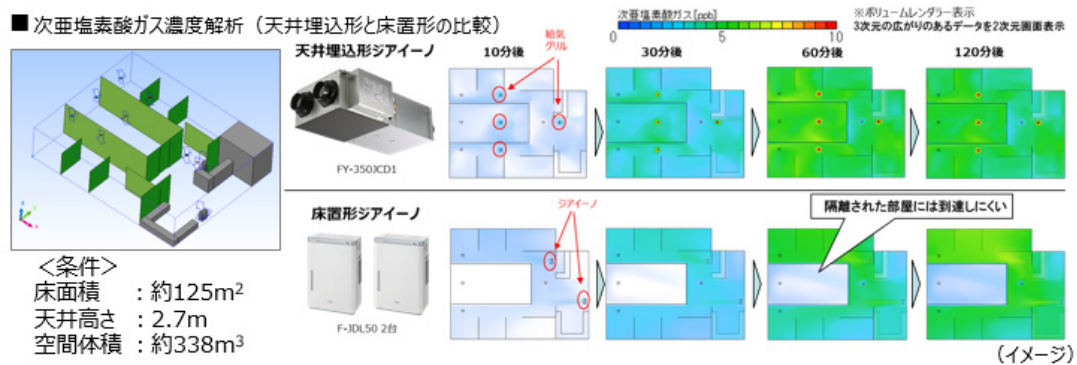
■次亜塩素酸ガス濃度解析（天井埋込形と床置形の比較）

次亜塩素酸ガス[ppb]
0 5 10
※ボリュームレンダー表示
3次元の広がりのあるデータを2次元画面表示

天井埋込形ジアイーノ
FY-350JCD1
10分後 30分後 60分後 120分後
給気グリル

床置形ジアイーノ
F-JDL50 2台
ジアイーノ
隔離された部屋には到達しにくい

＜条件＞
床面積 ：約125m$^2$
天井高さ ：2.7m
空間体積 ：約338m$^3$

（イメージ）